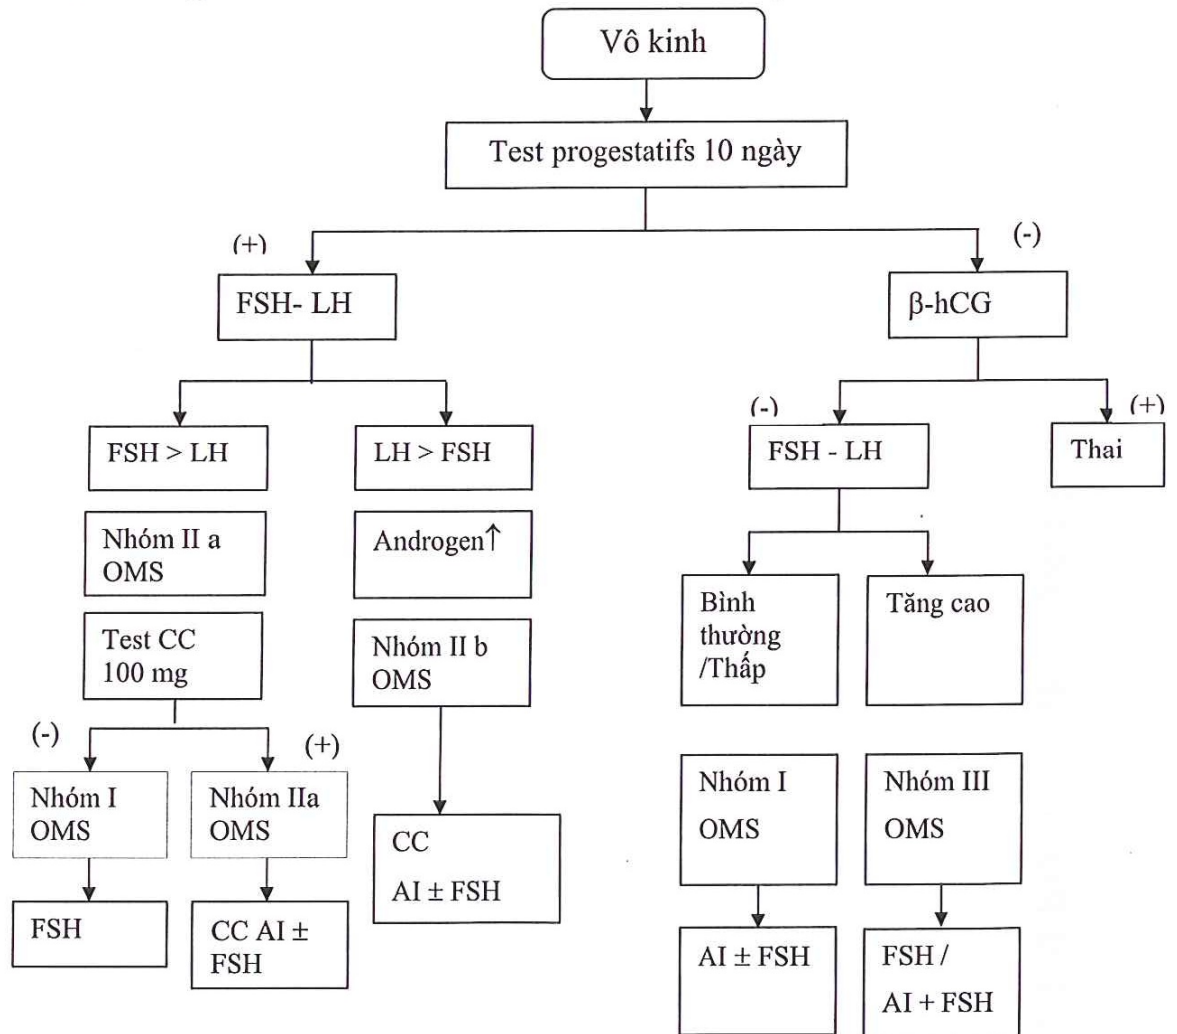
Vô kinh

Test progestatifs 10 ngày

(+)

FSH- LH

FSH > LH

Nhóm II a OMS

Test CC 100 mg

(-)

Nhóm I OMS

FSH

(+)

Nhóm IIa OMS

CC AI ± FSH

LH > FSH

Androgen↑

Nhóm II b OMS

CC

AI ± FSH

(-)

β-hCG

(-)

FSH - LH

Bình thường /Thấp

Nhóm I

OMS

AI ± FSH

Tăng cao

Nhóm III

OMS

FSH /

AI + FSH

(+)

Thai